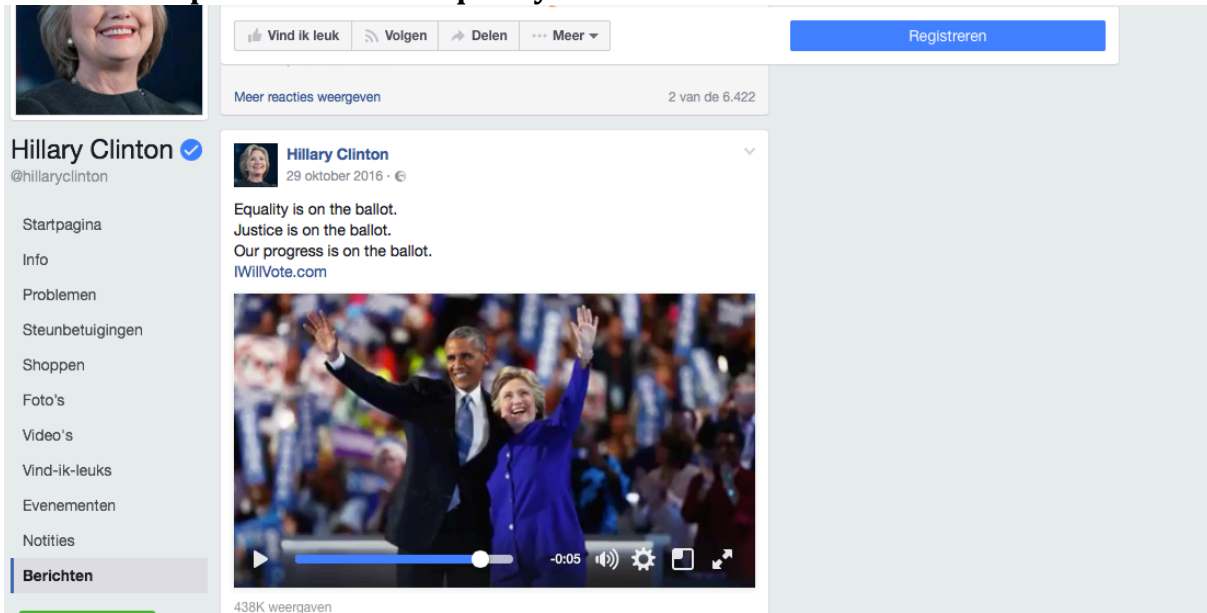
Vind ik leuk
Volgen
Delen
Meer

Registreren

Meer reacties weergeven
2 van de 6.422

Hillary Clinton
@hillaryclinton

Startpagina
Info
Problemen
Steunbetuigingen
Shoppen
Foto's
Video's
Vind-ik-leuks
Evenementen
Notities
Berichten

Hillary Clinton
29 oktober 2016 ·

Equality is on the ballot.
Justice is on the ballot.
Our progress is on the ballot.
IWillVote.com

-0:05

438K weergaven